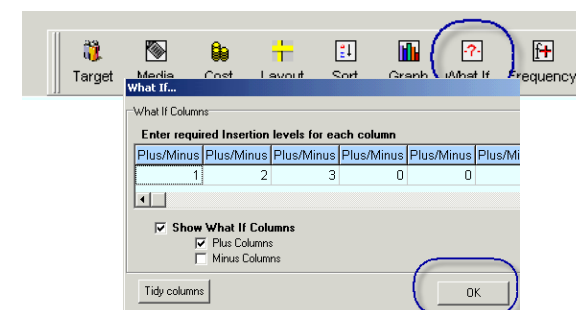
Target Media Cost Layout Sort Graph What If Frequency

What If...

What If Columns

Enter required Insertion levels for each column

| Plus/Minus | Plus/Minus | Plus/Minus | Plus/Minus | Plus/Minus | Plus/Mi |
|---|---|---|---|---|---|
| 1 | 2 | 3 | 0 | 0 | |

Show What If Columns
Plus Columns
Minus Columns

Tidy columns

OK